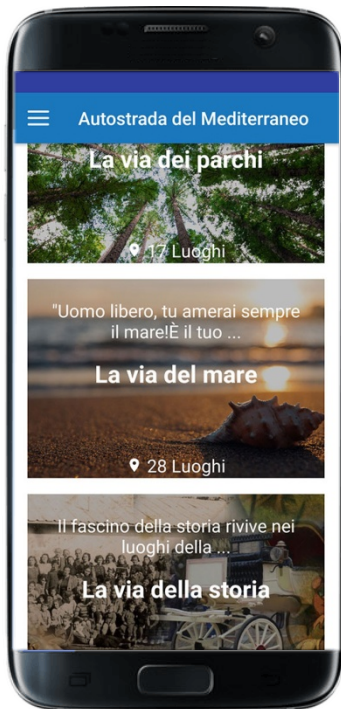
Autostrada del Mediterraneo

La via dei parchi

17 Luoghi

"Uomo libero, tu amerai sempre il mare!È il tuo ...

La via del mare

28 Luoghi

Il fascino della storia rivive nei luoghi della ...

La via della storia